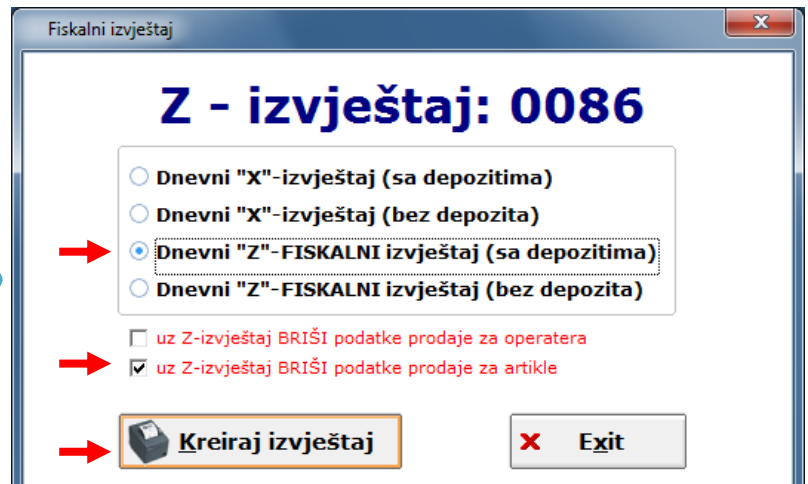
Fiskalni izvještaj

Z - izvještaj: 0086

Dnevni "X"-izvještaj (sa depozitima)

Dnevni "X"-izvještaj (bez depozita)

Dnevni "Z"-FISKALNI izvještaj (sa depozitima)

Dnevni "Z"-FISKALNI izvještaj (bez depozita)

uz Z-izvještaj BRIŠI podatke prodaje za operatera

uz Z-izvještaj BRIŠI podatke prodaje za artikle

Kreiraj izvještaj

Exit